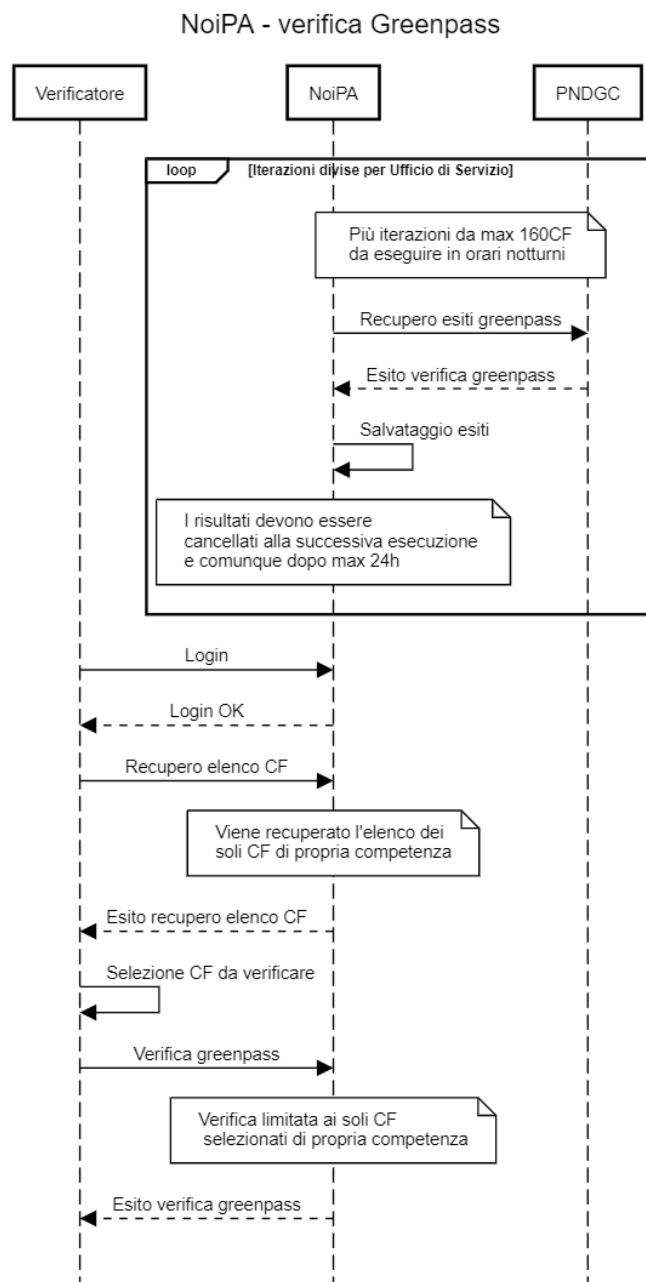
NoiPA - verifica Greenpass

Verificatore

NoiPA

PNDGC

loop

[Iterazioni divise per Ufficio di Servizio]

Più iterazioni da max 160CF da eseguire in orari notturni

Recupero esiti greenpass

Esito verifica greenpass

Salvataggio esiti

I risultati devono essere cancellati alla successiva esecuzione e comunque dopo max 24h

Login

Login OK

Recupero elenco CF

Viene recuperato l'elenco dei soli CF di propria competenza

Esito recupero elenco CF

Selezione CF da verificare

Verifica greenpass

Verifica limitata ai soli CF selezionati di propria competenza

Esito verifica greenpass